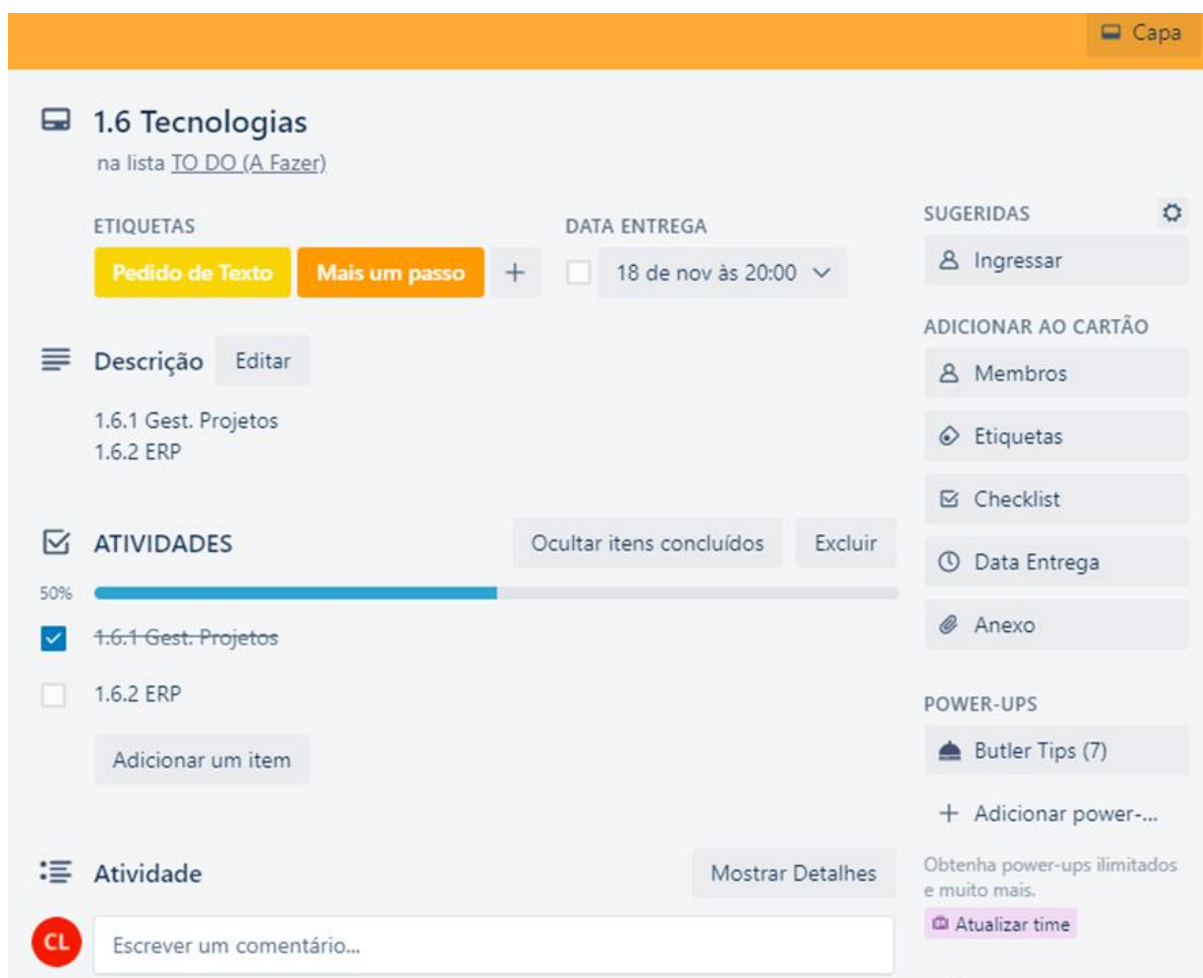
Capa

1.6 Tecnologias
na lista TO DO (A Fazer)

ETIQUETAS
Pedido de Texto
Mais um passo
+

DATA ENTREGA
18 de nov às 20:00

Descrição
Editar

1.6.1 Gest. Projetos
1.6.2 ERP

ATIVIDADES
Ocultar itens concluídos
Excluir

50%

1.6.1 Gest. Projetos
1.6.2 ERP

Adicionar um item

Atividade
Mostrar Detalhes

CL
Escrever um comentário...

SUGERIDAS
Ingressar

ADICIONAR AO CARTÃO
Membros
Etiquetas
Checklist
Data Entrega
Anexo

POWER-UPS
Butler Tips (7)
+ Adicionar power-...
Obtenha power-ups ilimitados e muito mais.
Atualizar time